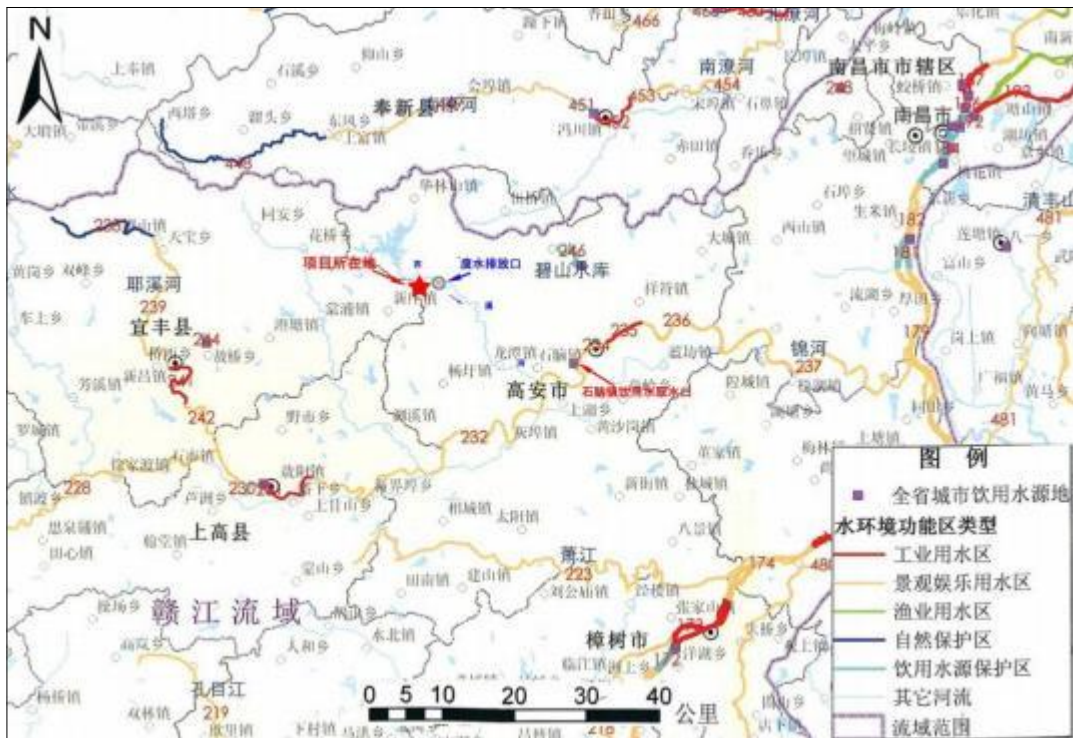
N

466
南潦河
454
451
453
奉新县
南昌市市辖区
南昌市
228
236
项目所在地
废水排放口
碧山水库
耶溪河
239
宜丰县
234
242
235
236
高安市
锦河
237
石脑镇饮用水源取水口
232
228
230
上高县
锦江
223
174
赣江流域
樟树市
孔目江
219
182
181
179
481
481
清丰山
0 5 10 20 30 40 公里

图例
全省城市饮用水源地
水环境功能区类型
工业用水区
景观娱乐用水区
渔业用水区
自然保护区
饮用水源保护区
其它河流
流域范围